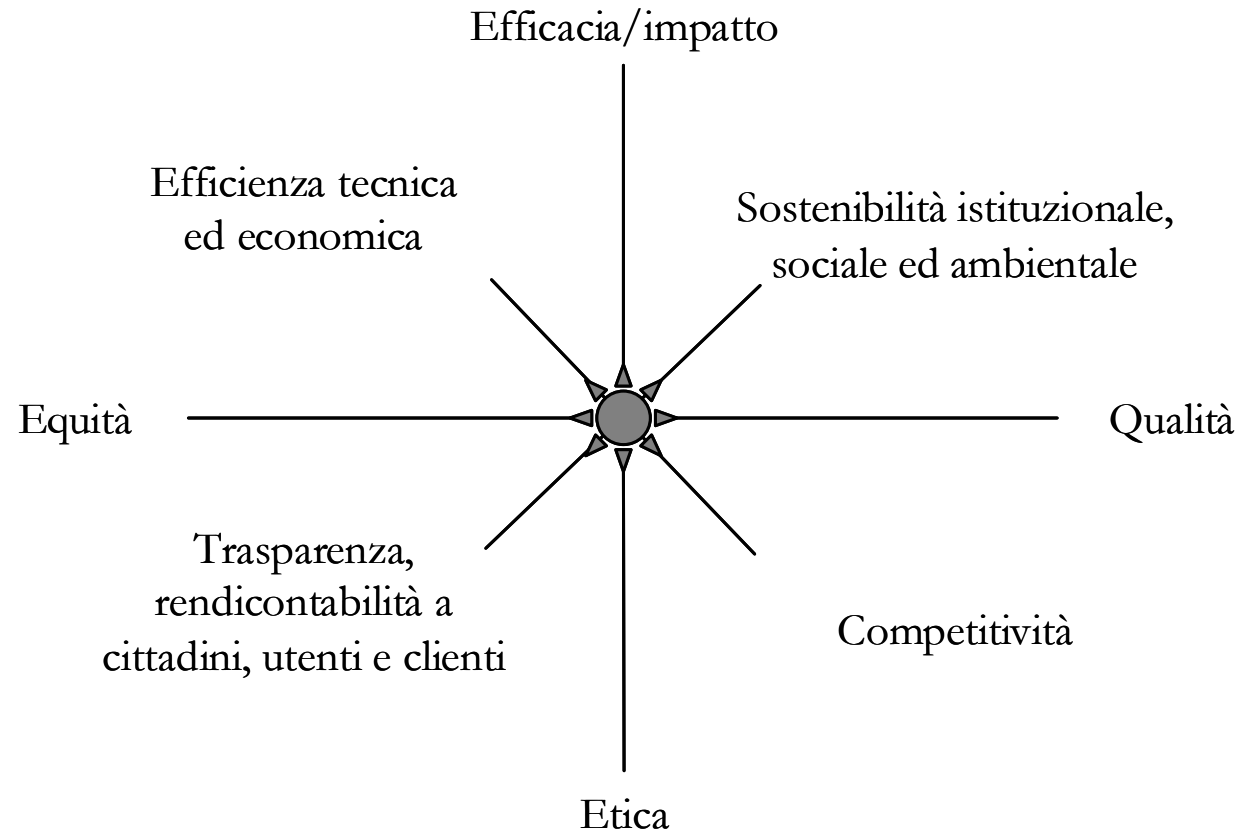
Efficacia/impatto

Efficienza tecnica ed economica

Sostenibilità istituzionale, sociale ed ambientale

Equità

Qualità

Trasparenza, rendicontabilità a cittadini, utenti e clienti

Competitività

Etica